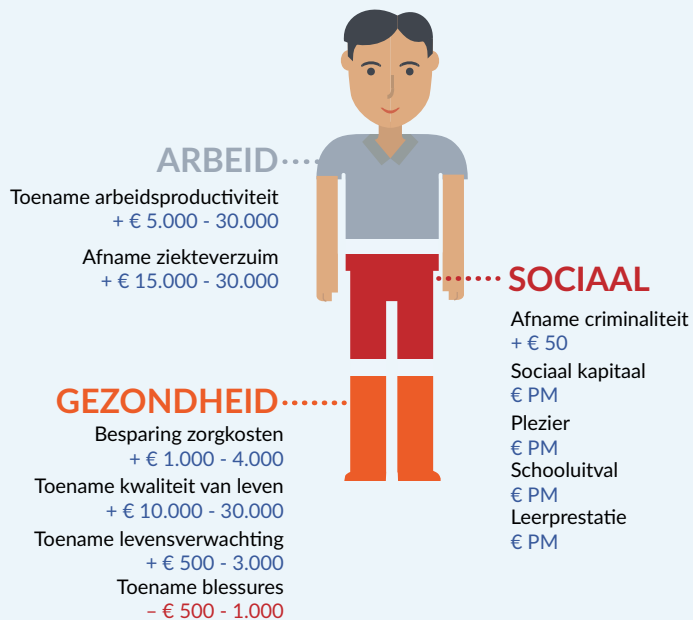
ARBEID

Toename arbeidsproductiviteit
+ € 5.000 - 30.000

Afname ziekteverzuim
+ € 15.000 - 30.000

SOCIAAL

Afname criminaliteit
+ € 50

Sociaal kapitaal
€ PM

Plezier
€ PM

Schooluitval
€ PM

Leerprestatie
€ PM

GEZONDHEID

Besparing zorgkosten
+ € 1.000 - 4.000

Toename kwaliteit van leven
+ € 10.000 - 30.000

Toename levensverwachting
+ € 500 - 3.000

Toename blessures
– € 500 - 1.000